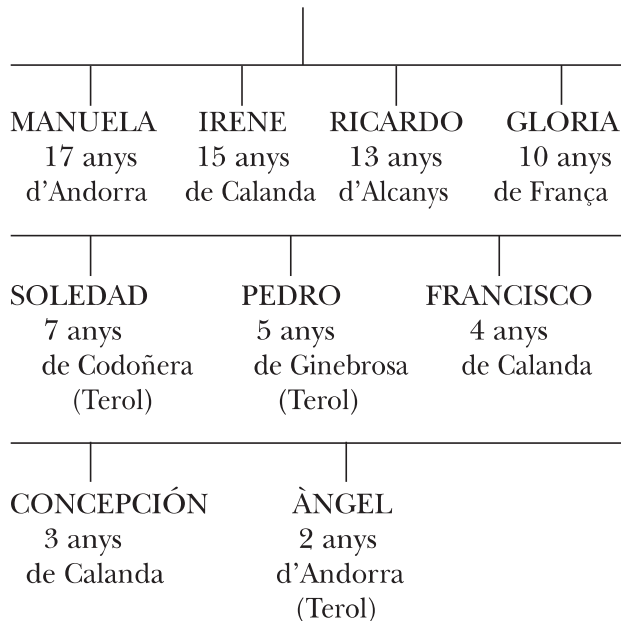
MANUELA
17 anys
d'Andorra

IRENE
15 anys
de Calanda

RICARDO
13 anys
d'Alcanys

GLORIA
10 anys
de França

SOLEDAD
7 anys
de Codoñera
(Terol)

PEDRO
5 anys
de Ginebrosa
(Terol)

FRANCISCO
4 anys
de Calanda

CONCEPCIÓN
3 anys
de Calanda

ÀNGEL
2 anys
d'Andorra
(Terol)